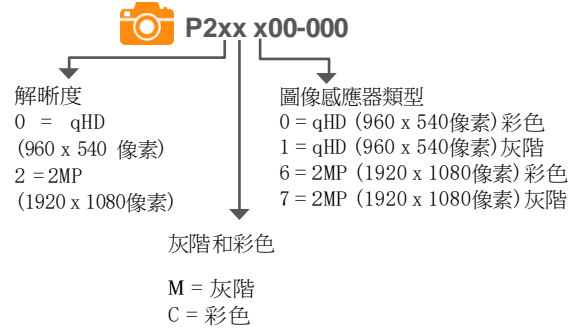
P2xx x00-000

解晰度
0 = qHD
(960 x 540 像素)
2 = 2MP
(1920 x 1080像素)

圖像感應器類型
0 = qHD (960 x 540像素)彩色
1 = qHD (960 x 540像素)灰階
6 = 2MP (1920 x 1080像素)彩色
7 = 2MP (1920 x 1080像素)灰階

灰階和彩色

M = 灰階
C = 彩色